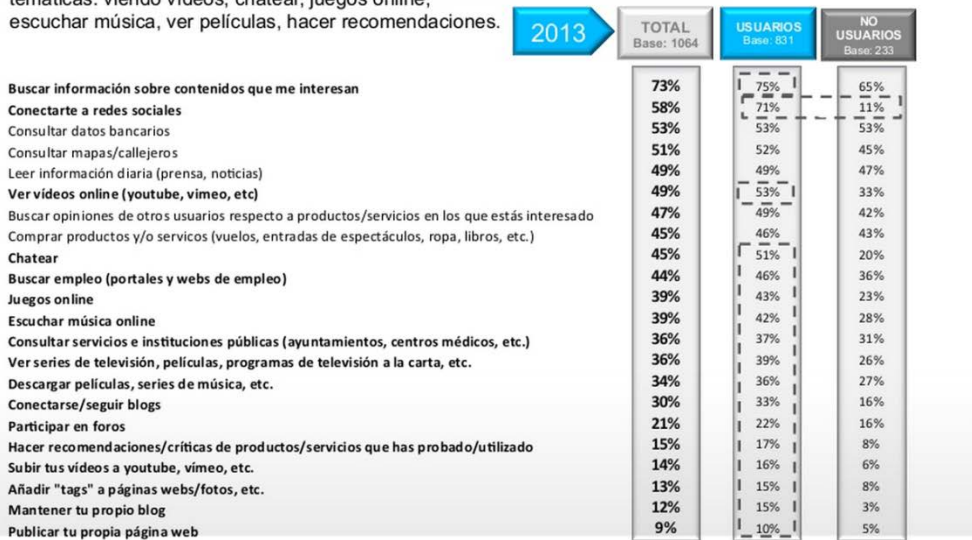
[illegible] temáticas: viendo videos, chatear, juegos online, escuchar música, ver películas, hacer recomendaciones.

2013

| | TOTAL Base: 1064 | USUARIOS Base: 831 | NO USUARIOS Base: 233 |
|---|---|---|---|
| Buscar información sobre contenidos que me interesan | 73% | 75% | 65% |
| Conectarte a redes sociales | 58% | 71% | 11% |
| Consultar datos bancarios | 53% | 53% | 53% |
| Consultar mapas/callejeros | 51% | 52% | 45% |
| Leer información diaria (prensa, noticias) | 49% | 49% | 47% |
| Ver vídeos online (youtube, vimeo, etc) | 49% | 53% | 33% |
| Buscar opiniones de otros usuarios respecto a productos/servicios en los que estás interesado | 47% | 49% | 42% |
| Comprar productos y/o servicos (vuelos, entradas de espectáculos, ropa, libros, etc.) | 45% | 46% | 43% |
| Chatear | 45% | 51% | 20% |
| Buscar empleo (portales y webs de empleo) | 44% | 46% | 36% |
| Juegos online | 39% | 43% | 23% |
| Escuchar música online | 39% | 42% | 28% |
| Consultar servicios e instituciones públicas (ayuntamientos, centros médicos, etc.) | 36% | 37% | 31% |
| Ver series de televisión, películas, programas de televisión a la carta, etc. | 36% | 39% | 26% |
| Descargar películas, series de música, etc. | 34% | 36% | 27% |
| Conectarse/seguir blogs | 30% | 33% | 16% |
| Participar en foros | 21% | 22% | 16% |
| Hacer recomendaciones/críticas de productos/servicios que has probado/utilizado | 15% | 17% | 8% |
| Subir tus vídeos a youtube, vimeo, etc. | 14% | 16% | 6% |
| Añadir "tags" a páginas webs/fotos, etc. | 13% | 15% | 8% |
| Mantener tu propio blog | 12% | 15% | 3% |
| Publicar tu propia página web | 9% | 10% | 5% |